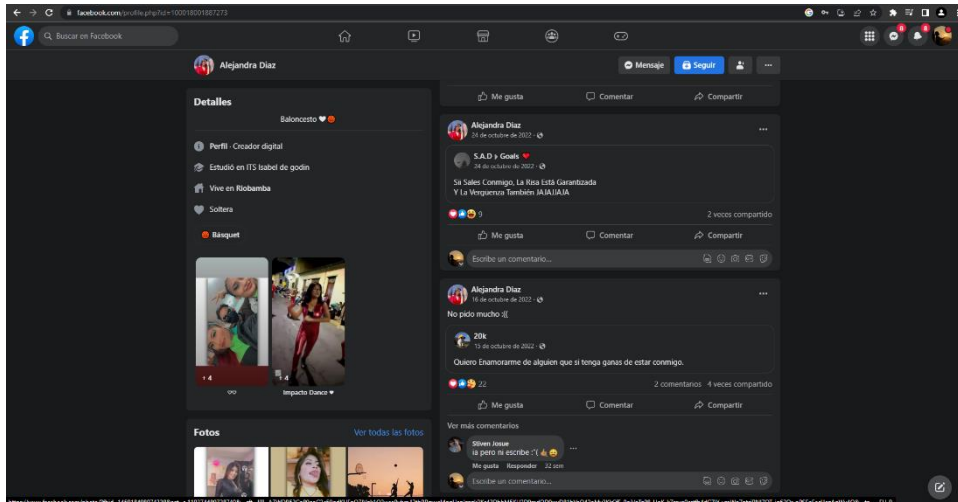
facebook.com/profile.php?id=100018001887273

Buscar en Facebook

Alejandra Diaz

Mensaje
Seguir

Detalles

Baloncesto ❤

Perfil · Creador digital

Estudió en ITS Isabel de godin

Vive en Riobamba

Soltera

Básquet

Impacto Dance ❤

Fotos

Ver todas las fotos

Me gusta
Comentar
Compartir

Alejandra Diaz
26 de octubre de 2022

S.A.D ⊁ Goals ❤
24 de octubre de 2022

Si Sales Conmigo, La Risa Está Garantizada
Y La Vergüenza También JAJAJAJA

9

2 veces compartido

Me gusta
Comentar
Compartir

Escribe un comentario...

Alejandra Diaz
16 de octubre de 2022

No pido mucho :((

20k
15 de octubre de 2022

Quiero Enamorarme de alguien que si tenga ganas de estar conmigo.

22

2 comentarios 4 veces compartido

Me gusta
Comentar
Compartir

Ver más comentarios

Stiven Josue
ia pero ni escribe :'(

Me gusta Responder 32 sem

Escribe un comentario...